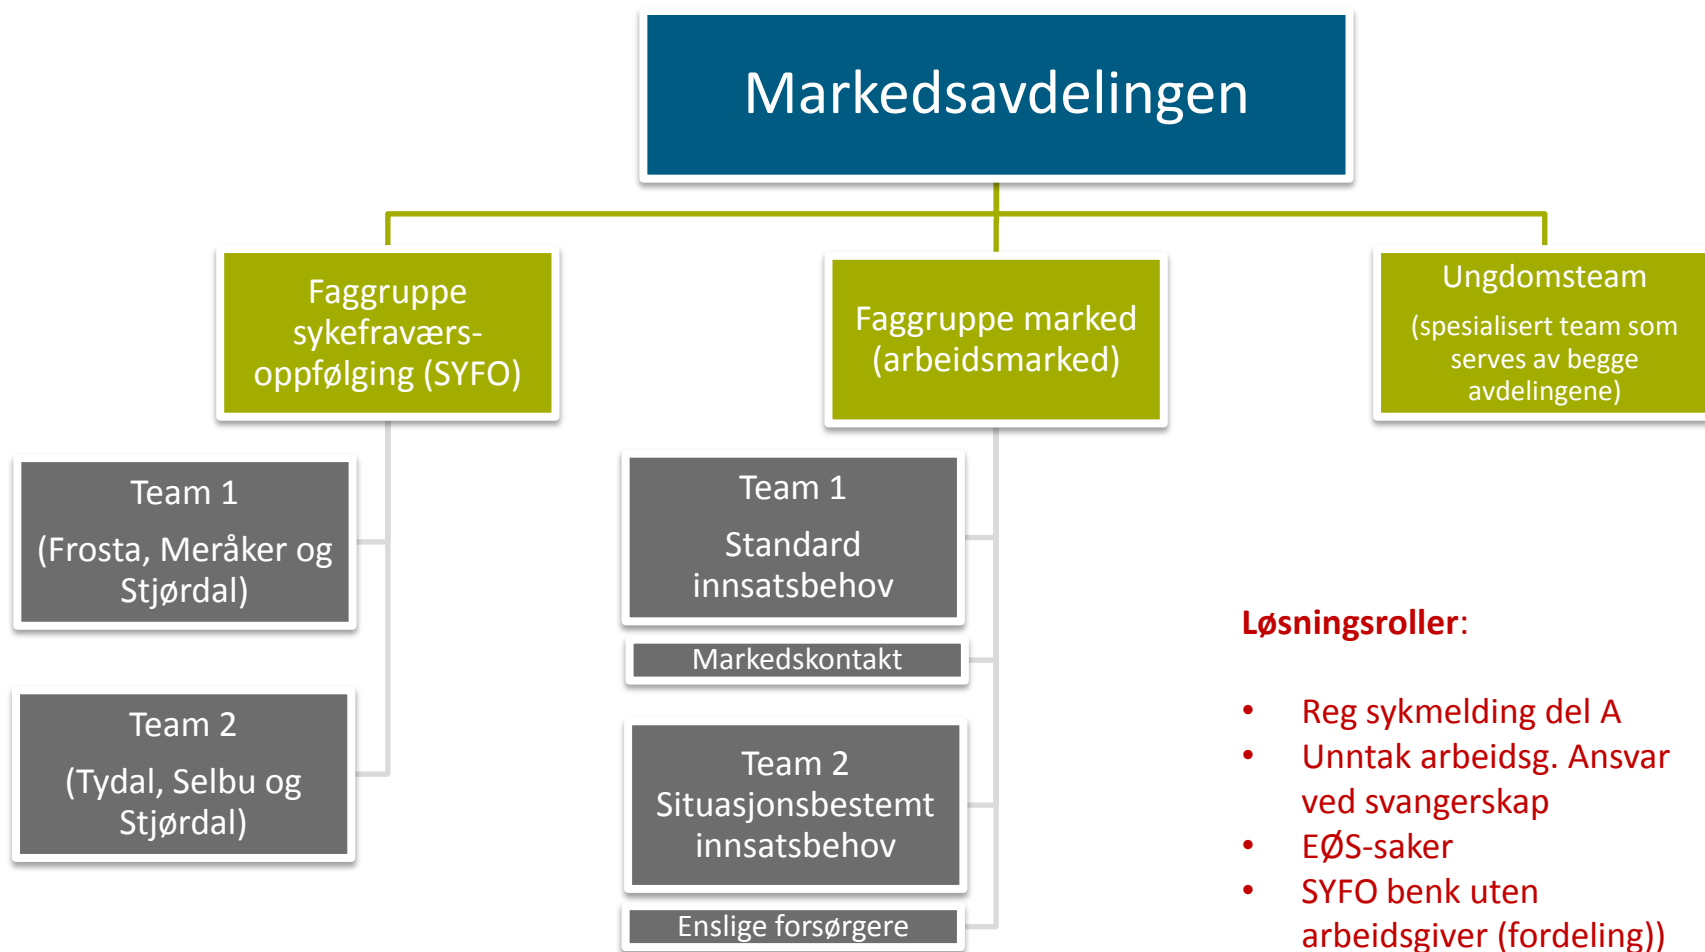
Markedsavdelingen

Faggruppe sykefraværs-oppfølging (SYFO)

Faggruppe marked (arbeidsmarked)

Ungdomsteam
(spesialisert team som serves av begge avdelingene)

Team 1
(Frosta, Meråker og Stjørdal)

Team 2
(Tydal, Selbu og Stjørdal)

Team 1
Standard innsatsbehov

Markedskontakt

Team 2
Situasjonsbestemt innsatsbehov

Enslige forsørgere

Løsningsroller:

- Reg sykmelding del A
- Unntak arbeidsg. Ansvar ved svangerskap
- EØS-saker
- SYFO benk uten arbeidsgiver (fordeling))